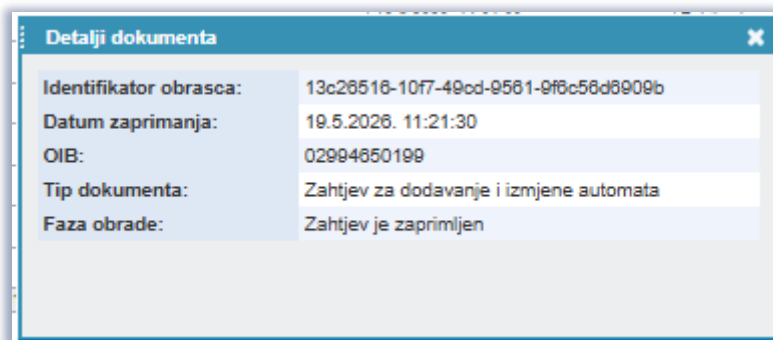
Detalji dokumenta

| Identifikator obrasca: | 13c26516-10f7-49cd-9561-9f6c56d6909b |
|---|---|
| Datum zaprimanja: | 19.5.2026. 11:21:30 |
| OIB: | 02994650199 |
| Tip dokumenta: | Zahtjev za dodavanje i izmjene automata |
| Faza obrade: | Zahtjev je zaprimljen |